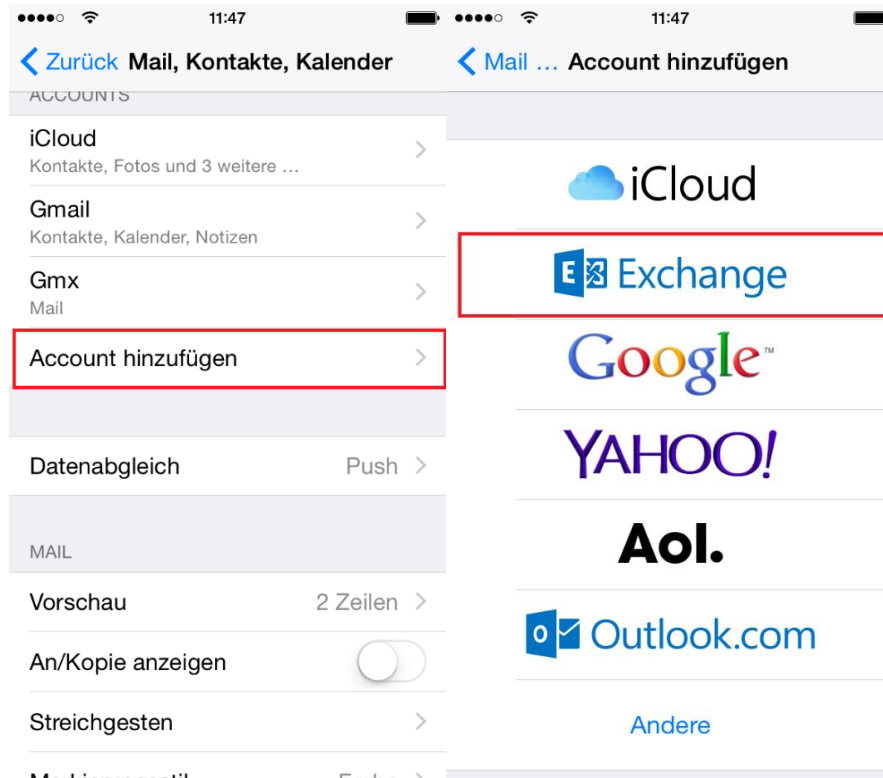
11:47

Zurück Mail, Kontakte, Kalender

ACCOUNTS

iCloud
Kontakte, Fotos und 3 weitere ...

Gmail
Kontakte, Kalender, Notizen

Gmx
Mail

Account hinzufügen

Datenabgleich Push

MAIL

Vorschau 2 Zeilen

An/Kopie anzeigen

Streichgesten

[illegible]

11:47

Mail ... Account hinzufügen

iCloud

Exchange

Google™

YAHOO!

Aol.

Outlook.com

Andere